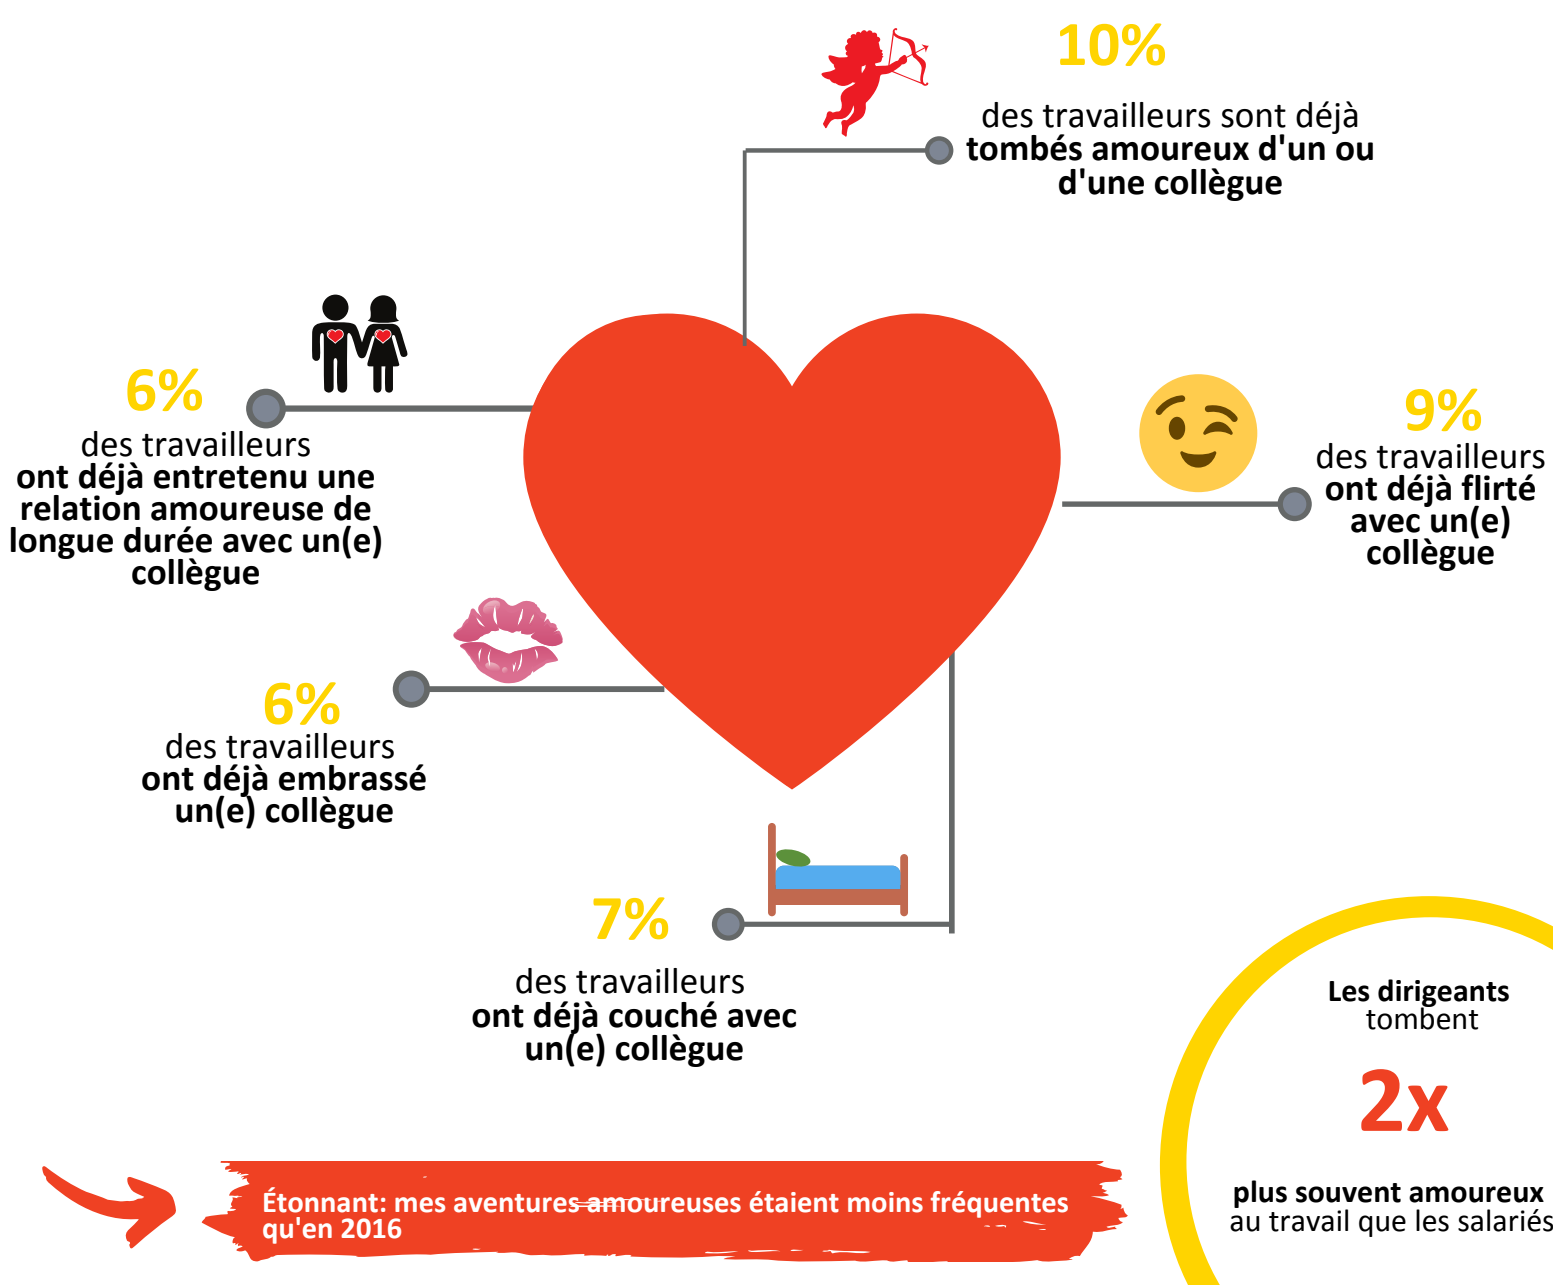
10%

des travailleurs sont déjà **tombés amoureux d'un ou d'une collègue**

6%

des travailleurs **ont déjà entretenu une relation amoureuse de longue durée avec un(e) collègue**

9%

des travailleurs **ont déjà flirté avec un(e) collègue**

6%

des travailleurs **ont déjà embrassé un(e) collègue**

7%

des travailleurs **ont déjà couché avec un(e) collègue**

**Les dirigeants** tombent

2x

**plus souvent amoureux** au travail que les salariés

Étonnant: mes aventures amoureuses étaient moins fréquentes qu'en 2016